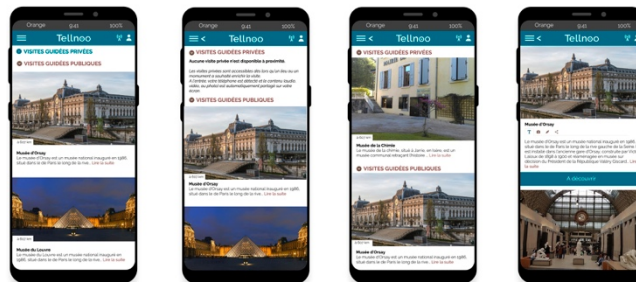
Orange 9:41 100%
Tellnoo
VISITES GUIDÉES PRIVÉES
VISITES GUIDÉES PUBLIQUES
Musée d'Orsay
Le musée d'Orsay est un musée national inauguré en 1986, situé dans le de Paris le long de la rive... Lire la suite
Musée du Louvre
Le musée du Louvre est un musée national inauguré en 1986, situé dans le de Paris le long de la rive... Lire la suite

Orange 9:41 100%
Tellnoo
VISITES GUIDÉES PRIVÉES
Aucune visite privée n'est disponible à proximité.
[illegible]
VISITES GUIDÉES PUBLIQUES
Musée d'Orsay
Le musée d'Orsay est un musée national inauguré en 1986, situé dans le de Paris le long de la rive... Lire la suite

Orange 9:41 100%
Tellnoo
VISITES GUIDÉES PRIVÉES
Musée de la Chimie
Le musée de la chimie, situé à Jarrie, en Isère, est un musée communal retraçant l'histoire... Lire la suite
VISITES GUIDÉES PUBLIQUES

Tellnoo
Musée d'Orsay
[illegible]
A découvrir